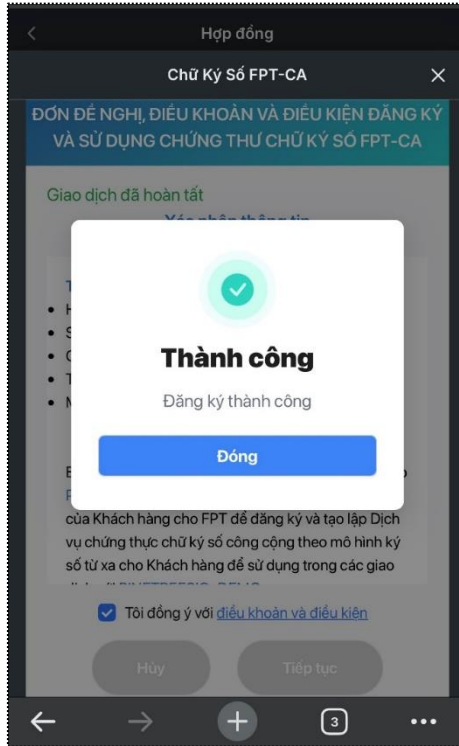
Hợp đồng

Chữ Ký Số FPT-CA

ĐƠN ĐỀ NGHỊ, ĐIỀU KHOẢN VÀ ĐIỀU KIỆN ĐĂNG KÝ VÀ SỬ DỤNG CHỨNG THƯ CHỮ KÝ SỐ FPT-CA

Giao dịch đã hoàn tất

Xác nhận thông tin

Thành công

Đăng ký thành công

Đóng

của Khách hàng cho FPT để đăng ký và tạo lập Dịch vụ chứng thực chữ ký số công cộng theo mô hình ký số từ xa cho Khách hàng để sử dụng trong các giao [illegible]

Tôi đồng ý với điều khoản và điều kiện

Hủy

Tiếp tục

3